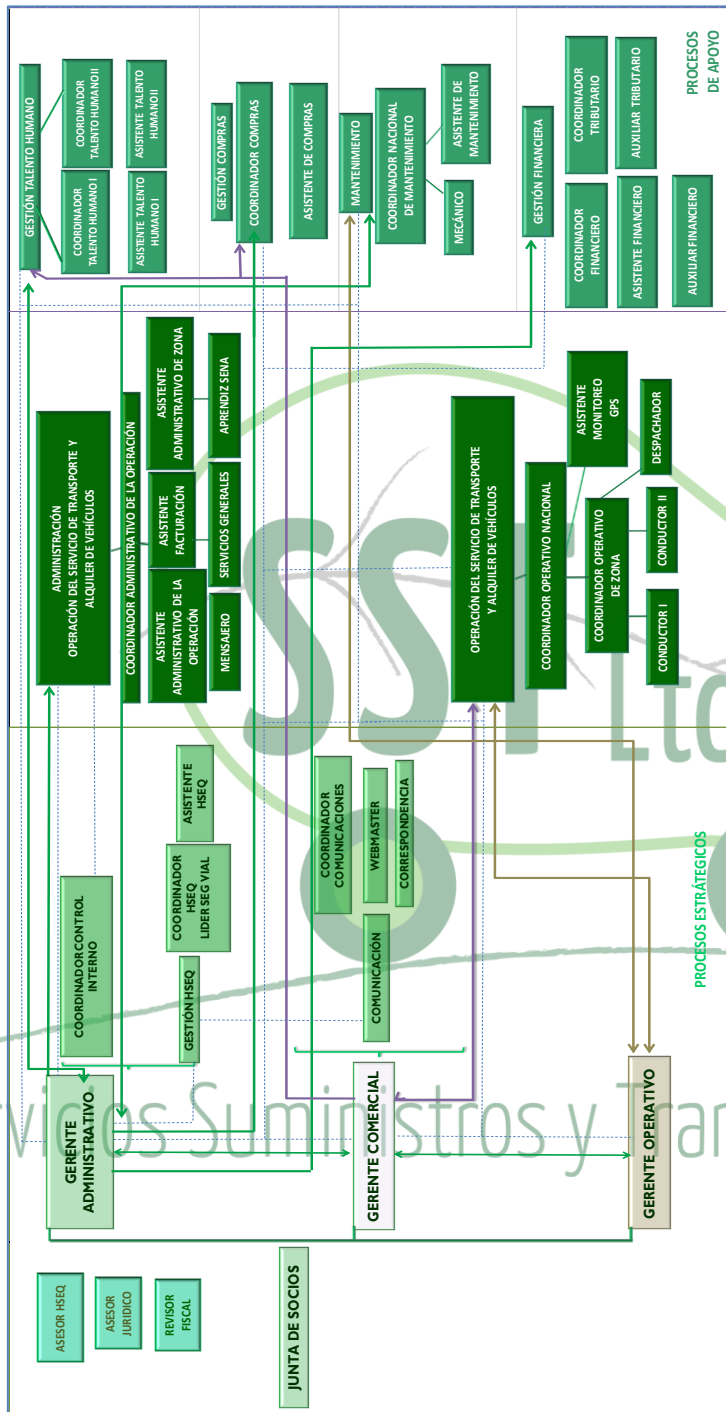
PROCESOS DE APOYO

GESTIÓN TALENTO HUMANO
COORDINADOR TALENTO HUMANO II
COORDINADOR TALENTO HUMANO I
ASISTENTE TALENTO HUMANO II
ASISTENTE TALENTO HUMANO I

GESTIÓN COMPRAS
COORDINADOR COMPRAS
ASISTENTE DE COMPRAS

MANTENIMIENTO
COORDINADOR NACIONAL DE MANTENIMIENTO
ASISTENTE DE MANTENIMIENTO
MECÁNICO

GESTIÓN FINANCIERA
COORDINADOR TRIBUTARIO
AUXILIAR TRIBUTARIO
COORDINADOR FINANCIERO
ASISTENTE FINANCIERO
AUXILIAR FINANCIERO

ADMINISTRACIÓN OPERACIÓN DEL SERVICIO DE TRANSPORTE Y ALQUILER DE VEHÍCULOS
COORDINADOR ADMINISTRATIVO DE LA OPERACIÓN
ASISTENTE ADMINISTRATIVO DE ZONA
APRENDIZ SENA
ASISTENTE FACTURACIÓN
SERVICIOS GENERALES
ASISTENTE ADMINISTRATIVO DE LA OPERACIÓN
MENSAJERO

OPERACIÓN DEL SERVICIO DE TRANSPORTE Y ALQUILER DE VEHÍCULOS
COORDINADOR OPERATIVO NACIONAL
ASISTENTE MONITOREO GPS
DESPACHADOR
COORDINADOR OPERATIVO DE ZONA
CONDUCTOR II
CONDUCTOR I

PROCESOS ESTRATÉGICOS

COORDINADOR CONTROL INTERNO
GESTIÓN HSEQ
COORDINADOR HSEQ LIDER SEG VIAL
ASISTENTE HSEQ
COMUNICACIÓN
COORDINADOR COMUNICACIONES
WEBMASTER
CORRESPONDENCIA

GERENTE ADMINISTRATIVO
GERENTE COMERCIAL
GERENTE OPERATIVO

ASESOR HSEQ
ASESOR JURIDICO
REVISOR FISCAL
JUNTA DE SOCIOS

SST Ltda
Servicios Suministros y Tran